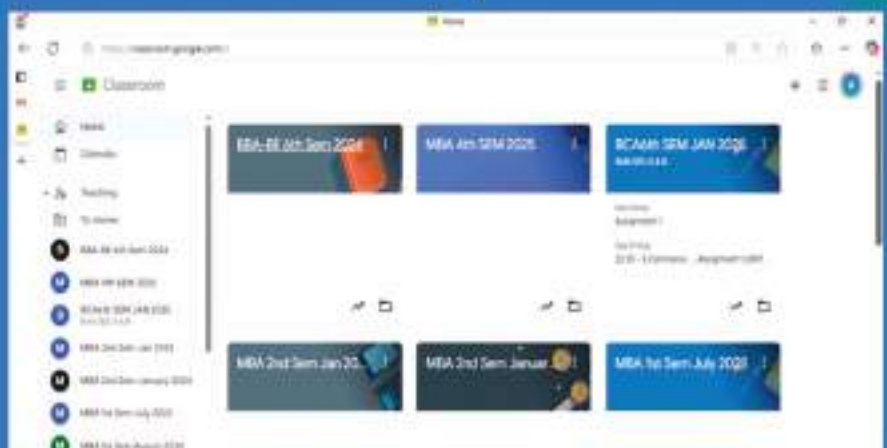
Home

https://classroom.google.com/

Classroom

Home
Calendar
Teaching
To review
BBA-BE 6th Sem 2024
MBA 4th SEM 2025
BCA 6th SEM JAN 2026
MBA 2nd Sem Jan 2025
MBA 2nd Sem January 2024
MBA 1st Sem July 2020
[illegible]

BBA-BE 6th Sem 2024

MBA 4th SEM 2025

BCA 6th SEM JAN 2026
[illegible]

Due today
Assignment 1

Due Friday
22:30 – 3 Comments – Assignment 1 2025

MBA 2nd Sem Jan 20...

MBA 2nd Sem Januar...

MBA 1st Sem July 2020